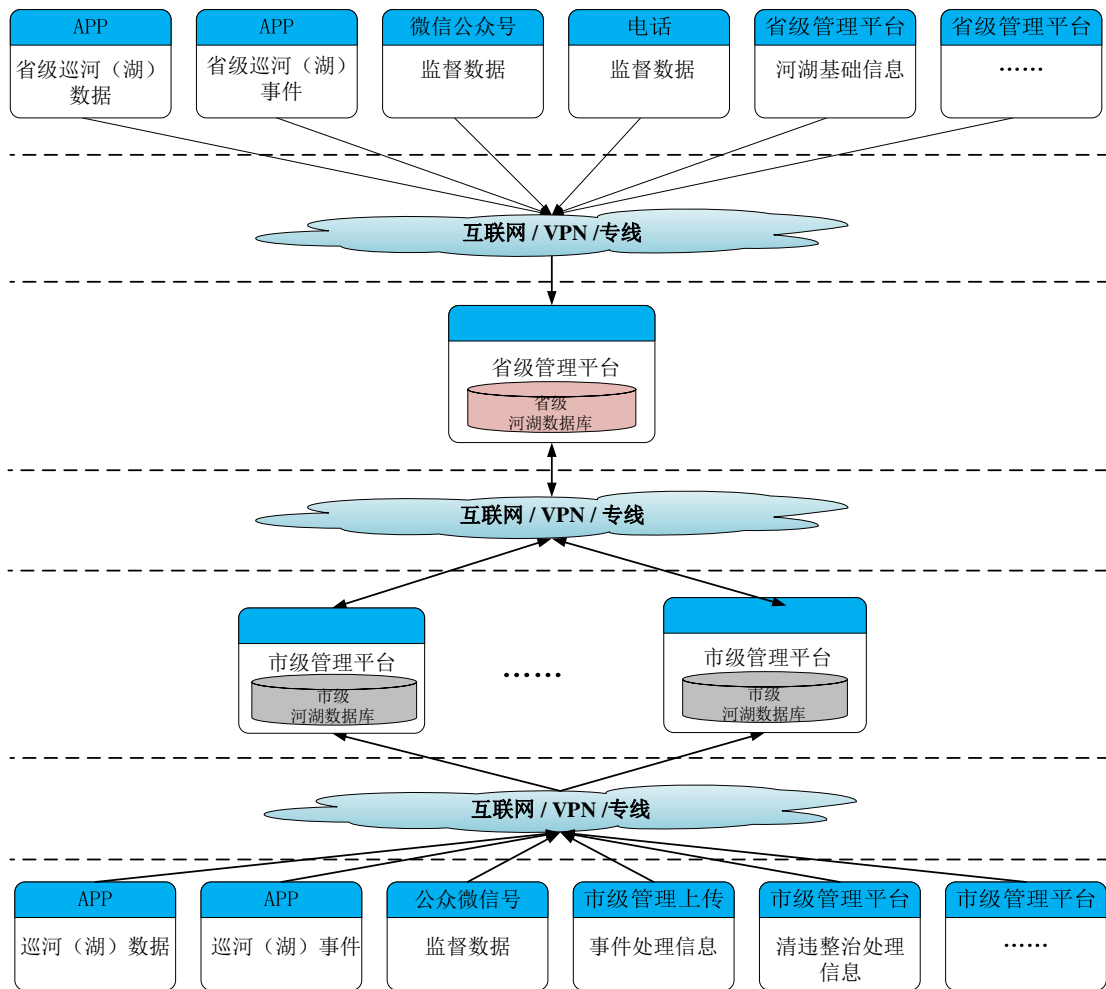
APP
省级巡河（湖）数据

APP
省级巡河（湖）事件

微信公众号
监督数据

电话
监督数据

省级管理平台
河湖基础信息

省级管理平台
……

互联网 / VPN /专线

省级管理平台
省级
河湖数据库

互联网 / VPN / 专线

市级管理平台
市级
河湖数据库

……

市级管理平台
市级
河湖数据库

互联网 / VPN /专线

APP
巡河（湖）数据

APP
巡河（湖）事件

公众微信号
监督数据

市级管理上传
事件处理信息

市级管理平台
清违整治处理信息

市级管理平台
……